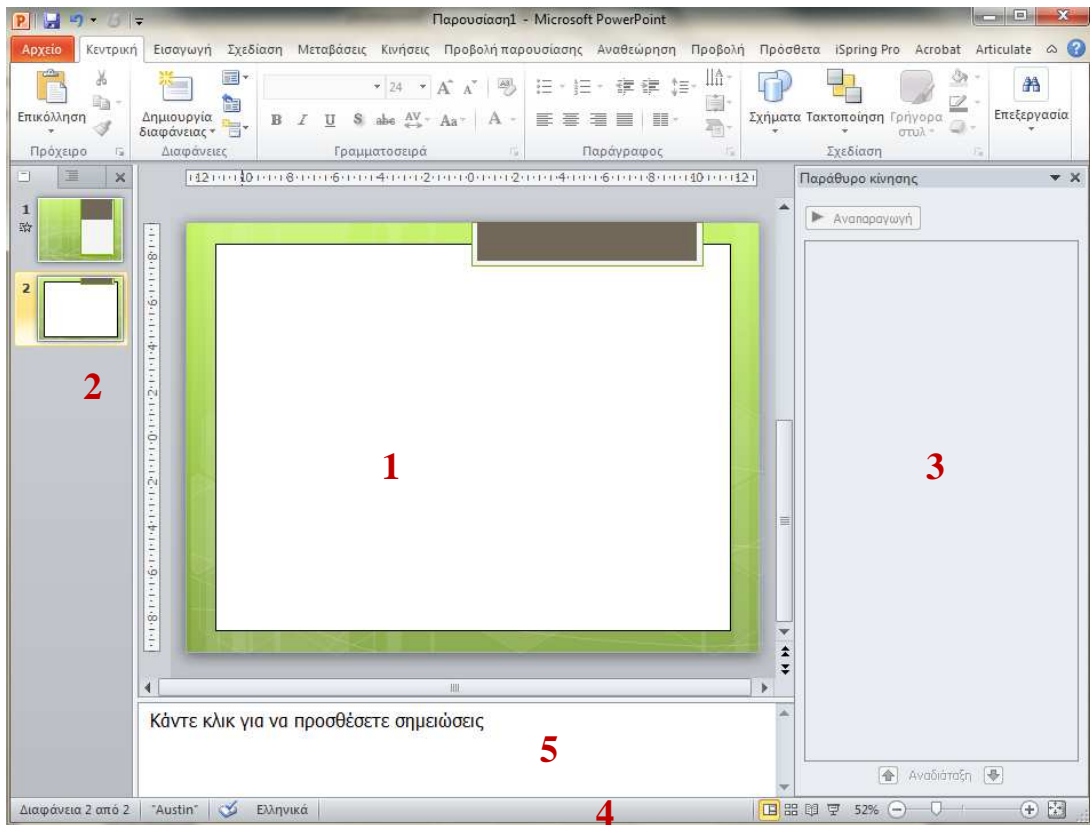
Παρουσίαση1 - Microsoft PowerPoint

Αρχείο Κεντρική Εισαγωγή Σχεδίαση Μεταβάσεις Κινήσεις Προβολή παρουσίασης Αναθεώρηση Προβολή Πρόσθετα iSpring Pro Acrobat Articulate

Επικόλληση
Πρόχειρο

Δημιουργία διαφάνειας
Διαφάνειες

24
Γραμματοσειρά

Παράγραφος

Σχήματα Τακτοποίηση Γρήγορα στυλ
Σχεδίαση

Επεξεργασία

Παράθυρο κίνησης

Αναπαραγωγή

1

2

3

Κάντε κλικ για να προσθέσετε σημειώσεις

5

Αναδιάταξη

Διαφάνεια 2 από 2 "Austin" Ελληνικά 52%

4